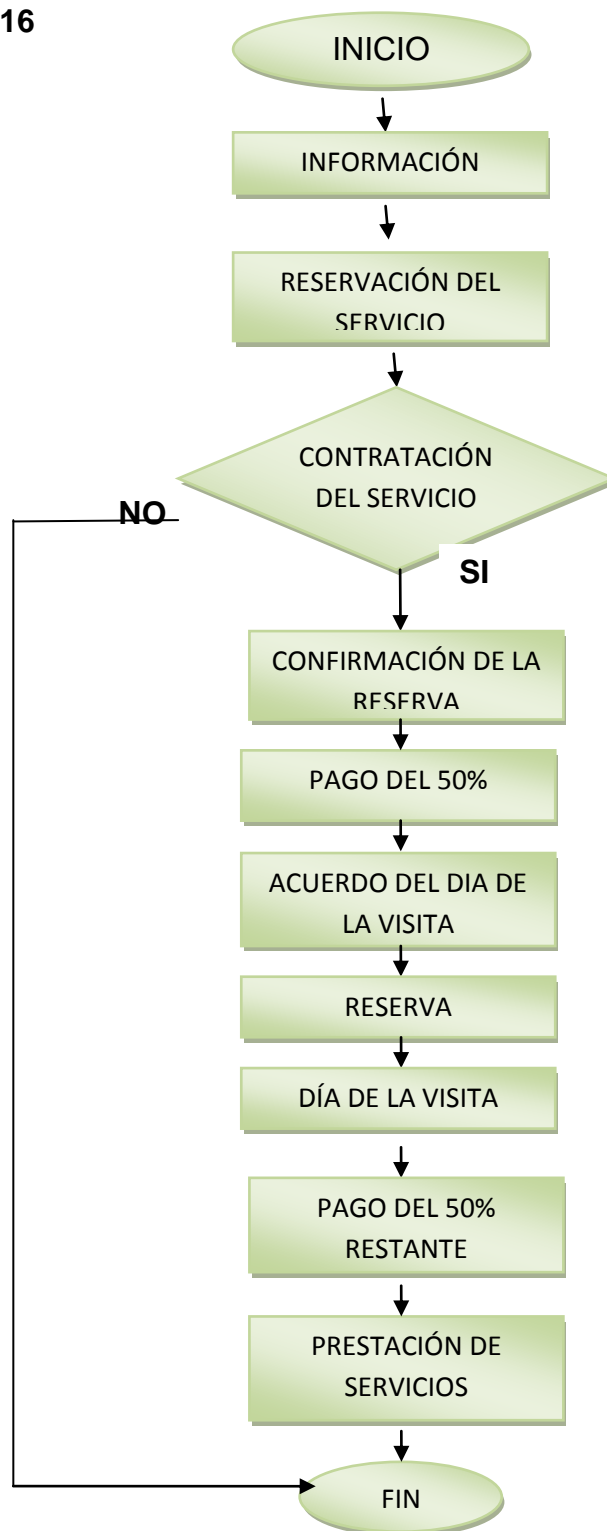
16

INICIO

INFORMACIÓN

RESERVACIÓN DEL SERVICIO

CONTRATACIÓN DEL SERVICIO

NO

SI

CONFIRMACIÓN DE LA RESERVA

PAGO DEL 50%

ACUERDO DEL DIA DE LA VISITA

RESERVA

DÍA DE LA VISITA

PAGO DEL 50% RESTANTE

PRESTACIÓN DE SERVICIOS

FIN